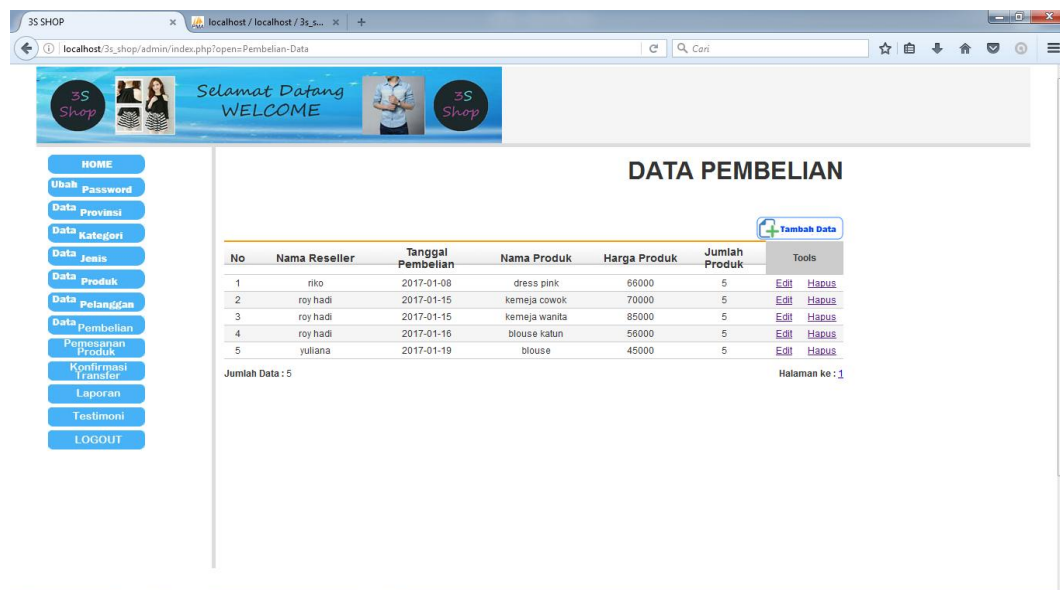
3S SHOP ×
localhost / localhost / 3s_s... ×
+

localhost/3s_shop/admin/index.php?open=Pembelian-Data
Cari

3S Shop
Selamat Datang
WELCOME
3S Shop

HOME
Ubah Password
Data Provinsi
Data Kategori
Data Jenis
Data Produk
Data Pelanggan
Data Pembelian
Pemesanan Produk
Konfirmasi Transfer
Laporan
Testimoni
LOGOUT

DATA PEMBELIAN

Tambah Data

| No | Nama Reseller | Tanggal Pembelian | Nama Produk | Harga Produk | Jumlah Produk | Tools | |
|---|---|---|---|---|---|---|---|
| 1 | riko | 2017-01-08 | dress pink | 66000 | 5 | Edit | Hapus |
| 2 | roy hadi | 2017-01-15 | kemeja cowok | 70000 | 5 | Edit | Hapus |
| 3 | roy hadi | 2017-01-15 | kemeja wanita | 85000 | 5 | Edit | Hapus |
| 4 | roy hadi | 2017-01-16 | blouse katun | 56000 | 5 | Edit | Hapus |
| 5 | yuliana | 2017-01-19 | blouse | 45000 | 5 | Edit | Hapus |

Jumlah Data : 5
Halaman ke : 1